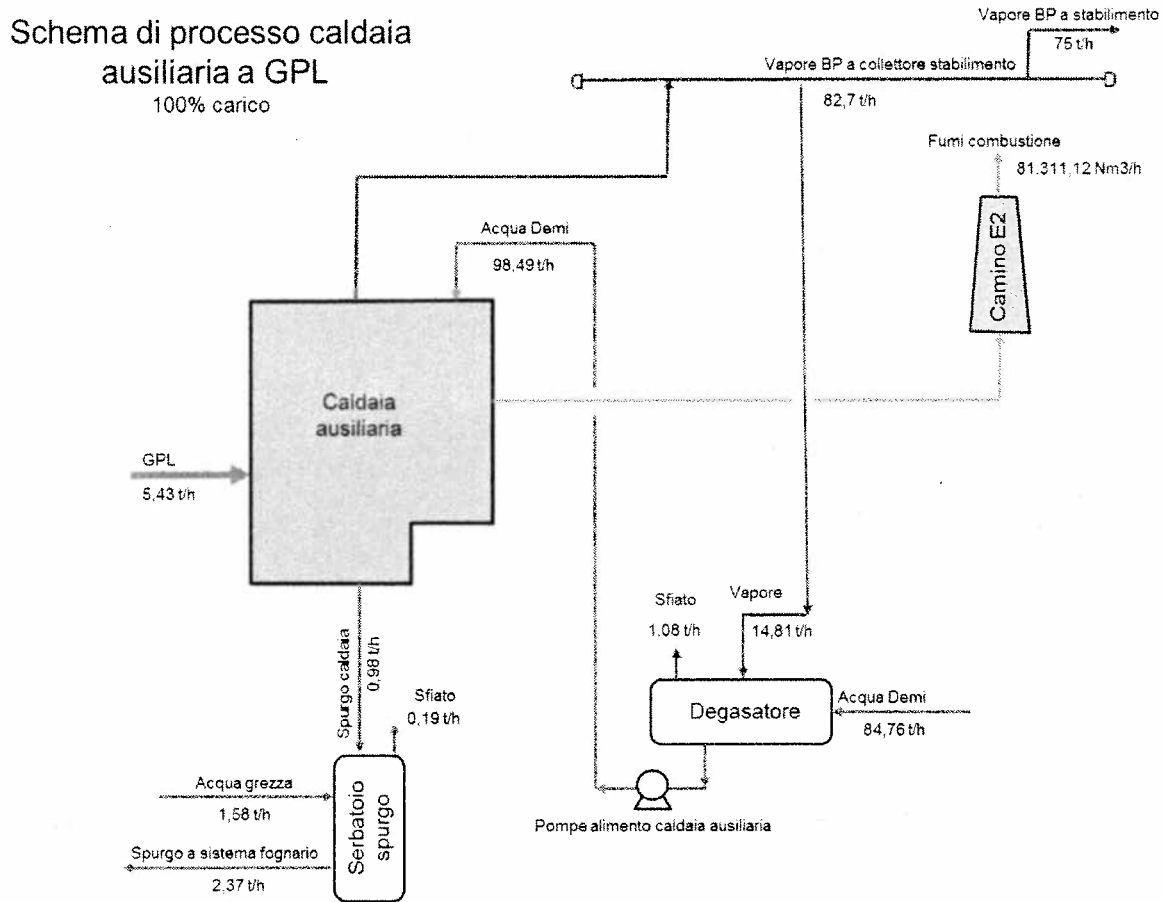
Schema di processo caldaia ausiliaria a GPL
100% carico

Vapore BP a stabilimento
75 t/h

Vapore BP a collettore stabilimento
82,7 t/h

Fumi combustione
81.311,12 Nm3/h

Camino E2

Acqua Demi
98,49 t/h

Caldaia ausiliaria

GPL
5,43 t/h

Spurgo caldaia
0,98 t/h

Sfiato
0,19 t/h

Acqua grezza
1,58 t/h

Spurgo a sistema fognario
2,37 t/h

Serbatoio spurgo

Sfiato
1,08 t/h

Vapore
14,81 t/h

Degasatore

Acqua Demi
84,76 t/h

Pompe alimento caldaia ausiliaria